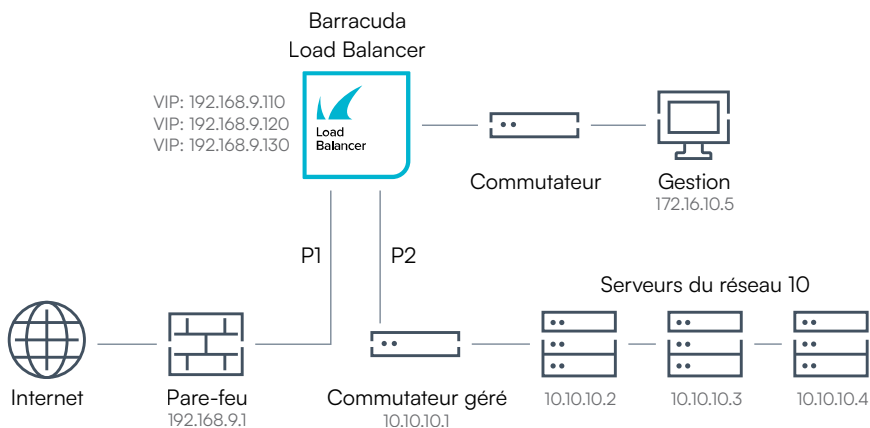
Barracuda
Load Balancer

VIP: 192.168.9.110
VIP: 192.168.9.120
VIP: 192.168.9.130

Load
Balancer

Commutateur

Gestion
172.16.10.5

P1

P2

Serveurs du réseau 10

Internet

Pare-feu
192.168.9.1

Commutateur géré
10.10.10.1

10.10.10.2

10.10.10.3

10.10.10.4